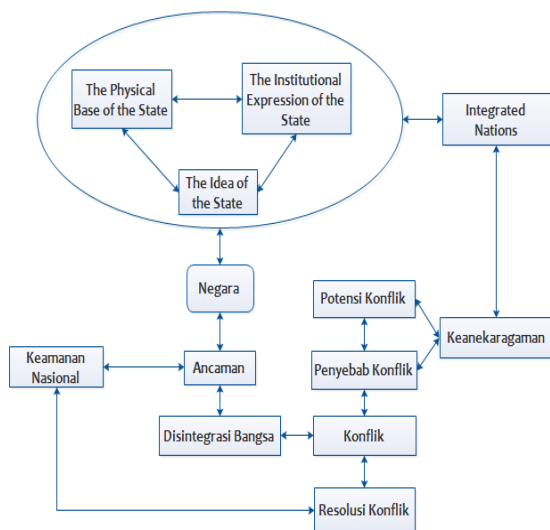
The Physical Base of the State

The Institutional Expression of the State

The Idea of the State

Integrated Nations

Negara

Potensi Konflik

Keanekaragaman

Keamanan Nasional

Ancaman

Penyebab Konflik

Disintegrasi Bangsa

Konflik

Resolusi Konflik